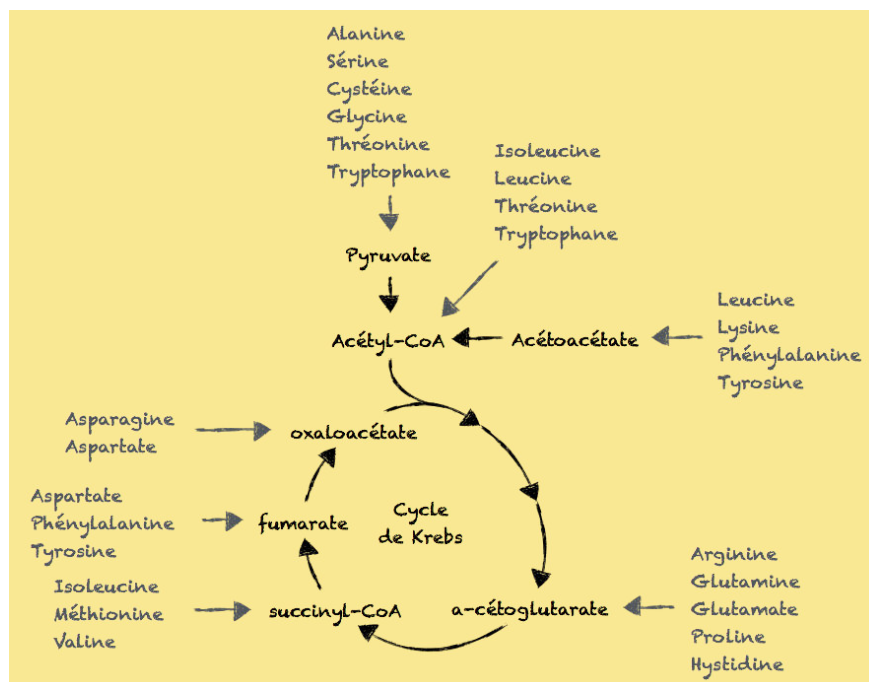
Alanine
Sérine
Cystéine
Glycine
Thréonine
Tryptophane

Isoleucine
Leucine
Thréonine
Tryptophane

Pyruvate

Acétyl-CoA

Acétoacétate

Leucine
Lysine
Phénylalanine
Tyrosine

Asparagine
Aspartate

oxaloacétate

Aspartate
Phénylalanine
Tyrosine

fumarate

Cycle de Krebs

Isoleucine
Méthionine
Valine

succinyl-CoA

a-cétoglutarate

Arginine
Glutamine
Glutamate
Proline
Hystidine